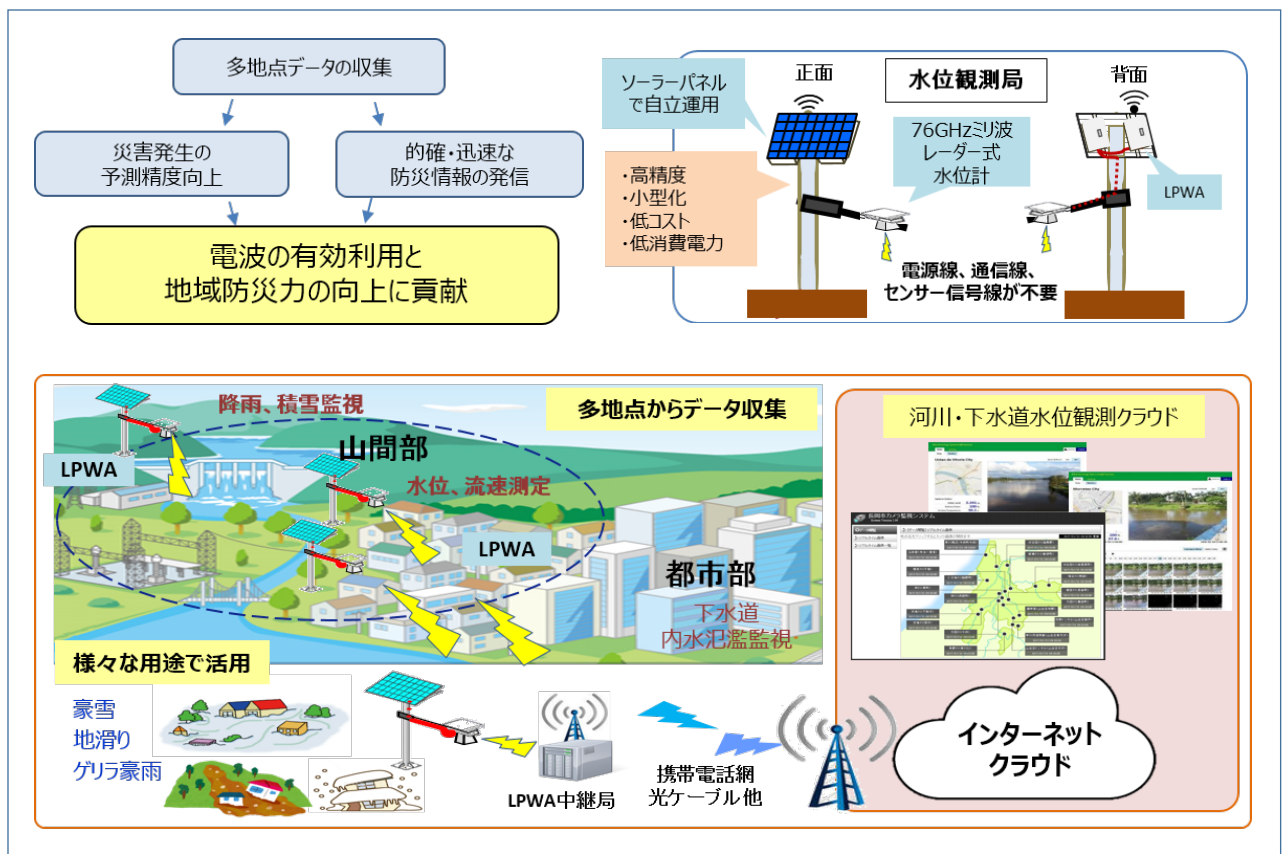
多地点データの収集

災害発生の
予測精度向上

的確・迅速な
防災情報の発信

電波の有効利用と
地域防災力の向上に貢献

正面

水位観測局

背面

ソーラーパネル
で自立運用

76GHzミリ波
レーダー式
水位計

LPWA

・高精度
・小型化
・低コスト
・低消費電力

電源線、通信線、
センサー信号線が不要

降雨、積雪監視

多地点からデータ収集

LPWA

山間部

水位、流速測定

LPWA

都市部

下水道
内水氾濫監視

河川・下水道水位観測クラウド

様々な用途で活用

豪雪
地滑り
ゲリラ豪雨

LPWA中継局

携帯電話網
光ケーブル他

インターネット
クラウド